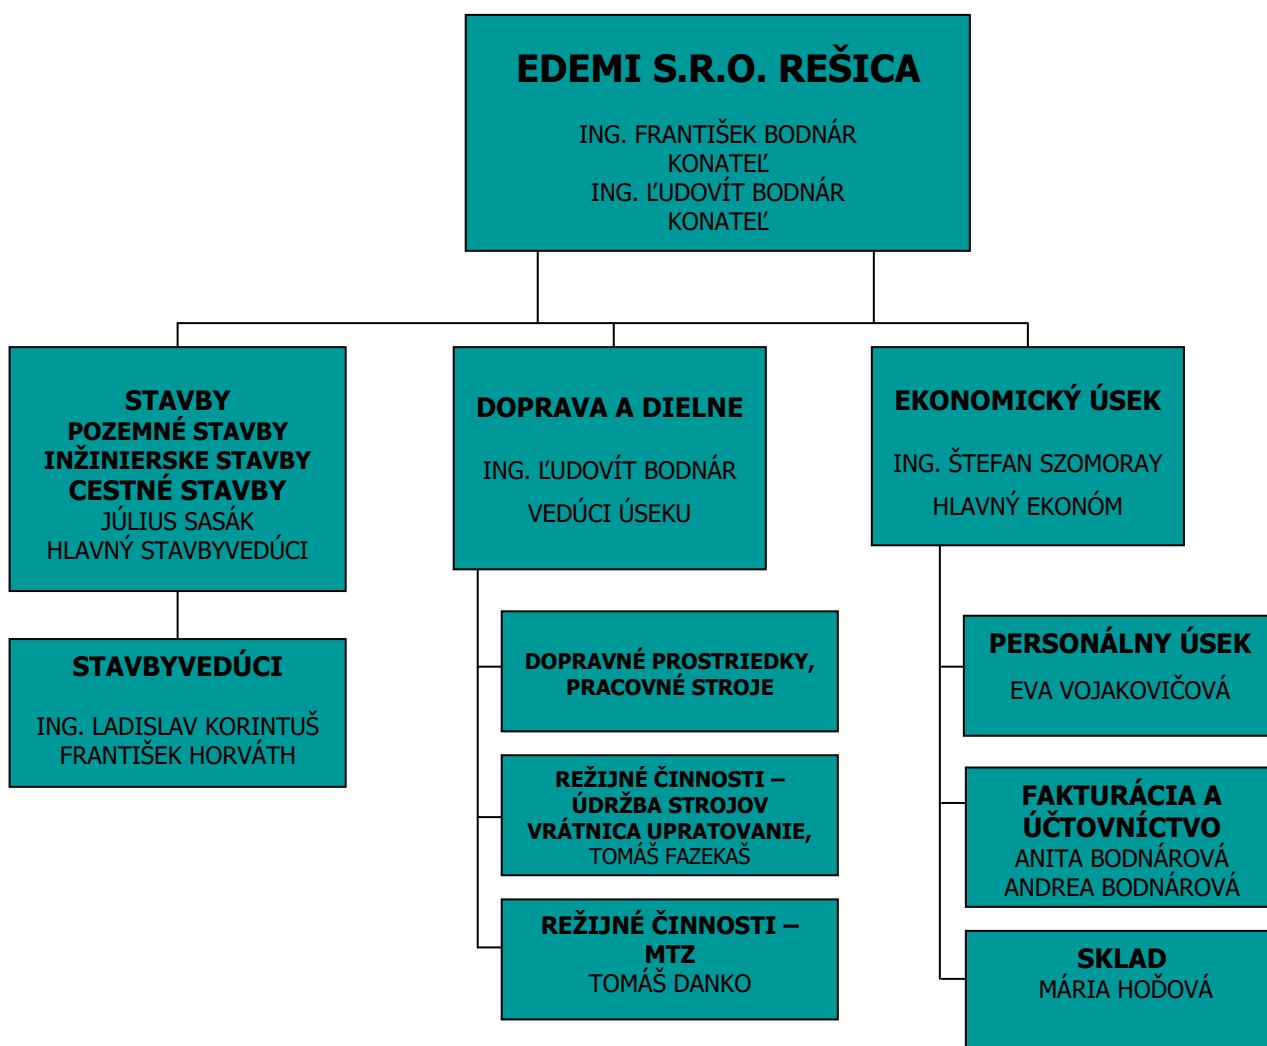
EDEMI S.R.O. REŠICA

ING. FRANTIŠEK BODNÁR
KONATEĽ
ING. ĽUDOVÍT BODNÁR
KONATEĽ

STAVBY
POZEMNÉ STAVBY
INŽINIERSKE STAVBY
CESTNÉ STAVBY
JÚLIUS SASÁK
HLAVNÝ STAVBYVEDÚCI

STAVBYVEDÚCI

ING. LADISLAV KORINTUŠ
FRANTIŠEK HORVÁTH

DOPRAVA A DIELNE

ING. ĽUDOVÍT BODNÁR

VEDÚCI ÚSEKU

DOPRAVNÉ PROSTRIEDKY,
PRACOVNÉ STROJE

REŽIJNÉ ČINNOSTI –
ÚDRŽBA STROJOV
VRÁTNICA UPRATOVANIE,
TOMÁŠ FAZEKAŠ

REŽIJNÉ ČINNOSTI –
MTZ
TOMÁŠ DANKO

EKONOMICKÝ ÚSEK

ING. ŠTEFAN SZOMORAY

HLAVNÝ EKONÓM

PERSONÁLNY ÚSEK

EVA VOJAKOVIČOVÁ

FAKTURÁCIA A
ÚČTOVNÍCTVO
ANITA BODNÁROVÁ
ANDREA BODNÁROVÁ

SKLAD
MÁRIA HOĎOVÁ